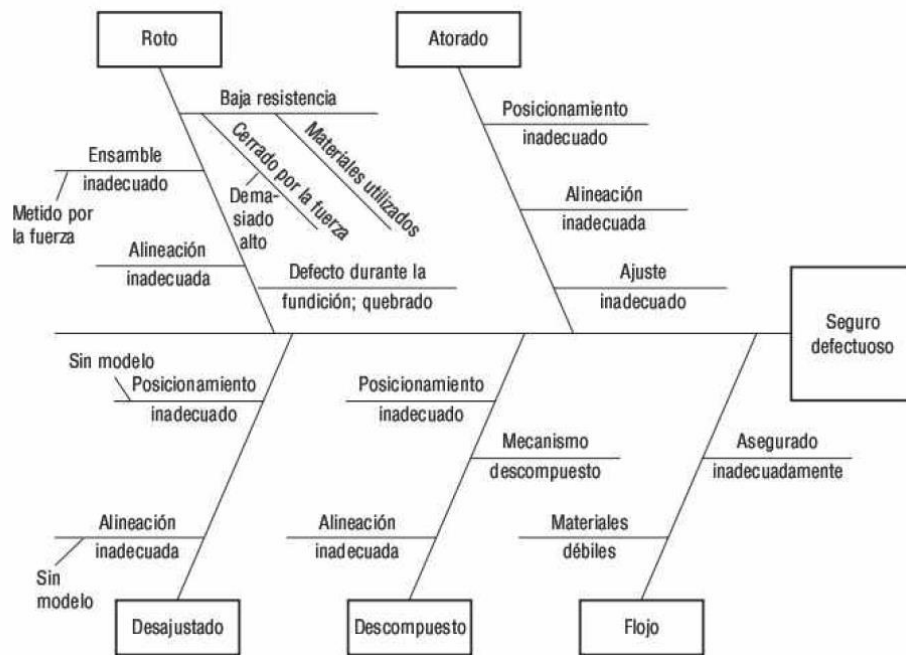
Roto

Atorado

Baja resistencia

Materiales utilizados

Cerrado por la fuerza

Demasiado alto

Ensamble inadecuado

Metido por la fuerza

Alineación inadecuada

Defecto durante la fundición; quebrado

Posicionamiento inadecuado

Alineación inadecuada

Ajuste inadecuado

Seguro defectuoso

Sin modelo

Posicionamiento inadecuado

Alineación inadecuada

Sin modelo

Posicionamiento inadecuado

Mecanismo descompuesto

Alineación inadecuada

Asegurado inadecuadamente

Materiales débiles

Desajustado

Descompuesto

Flojo